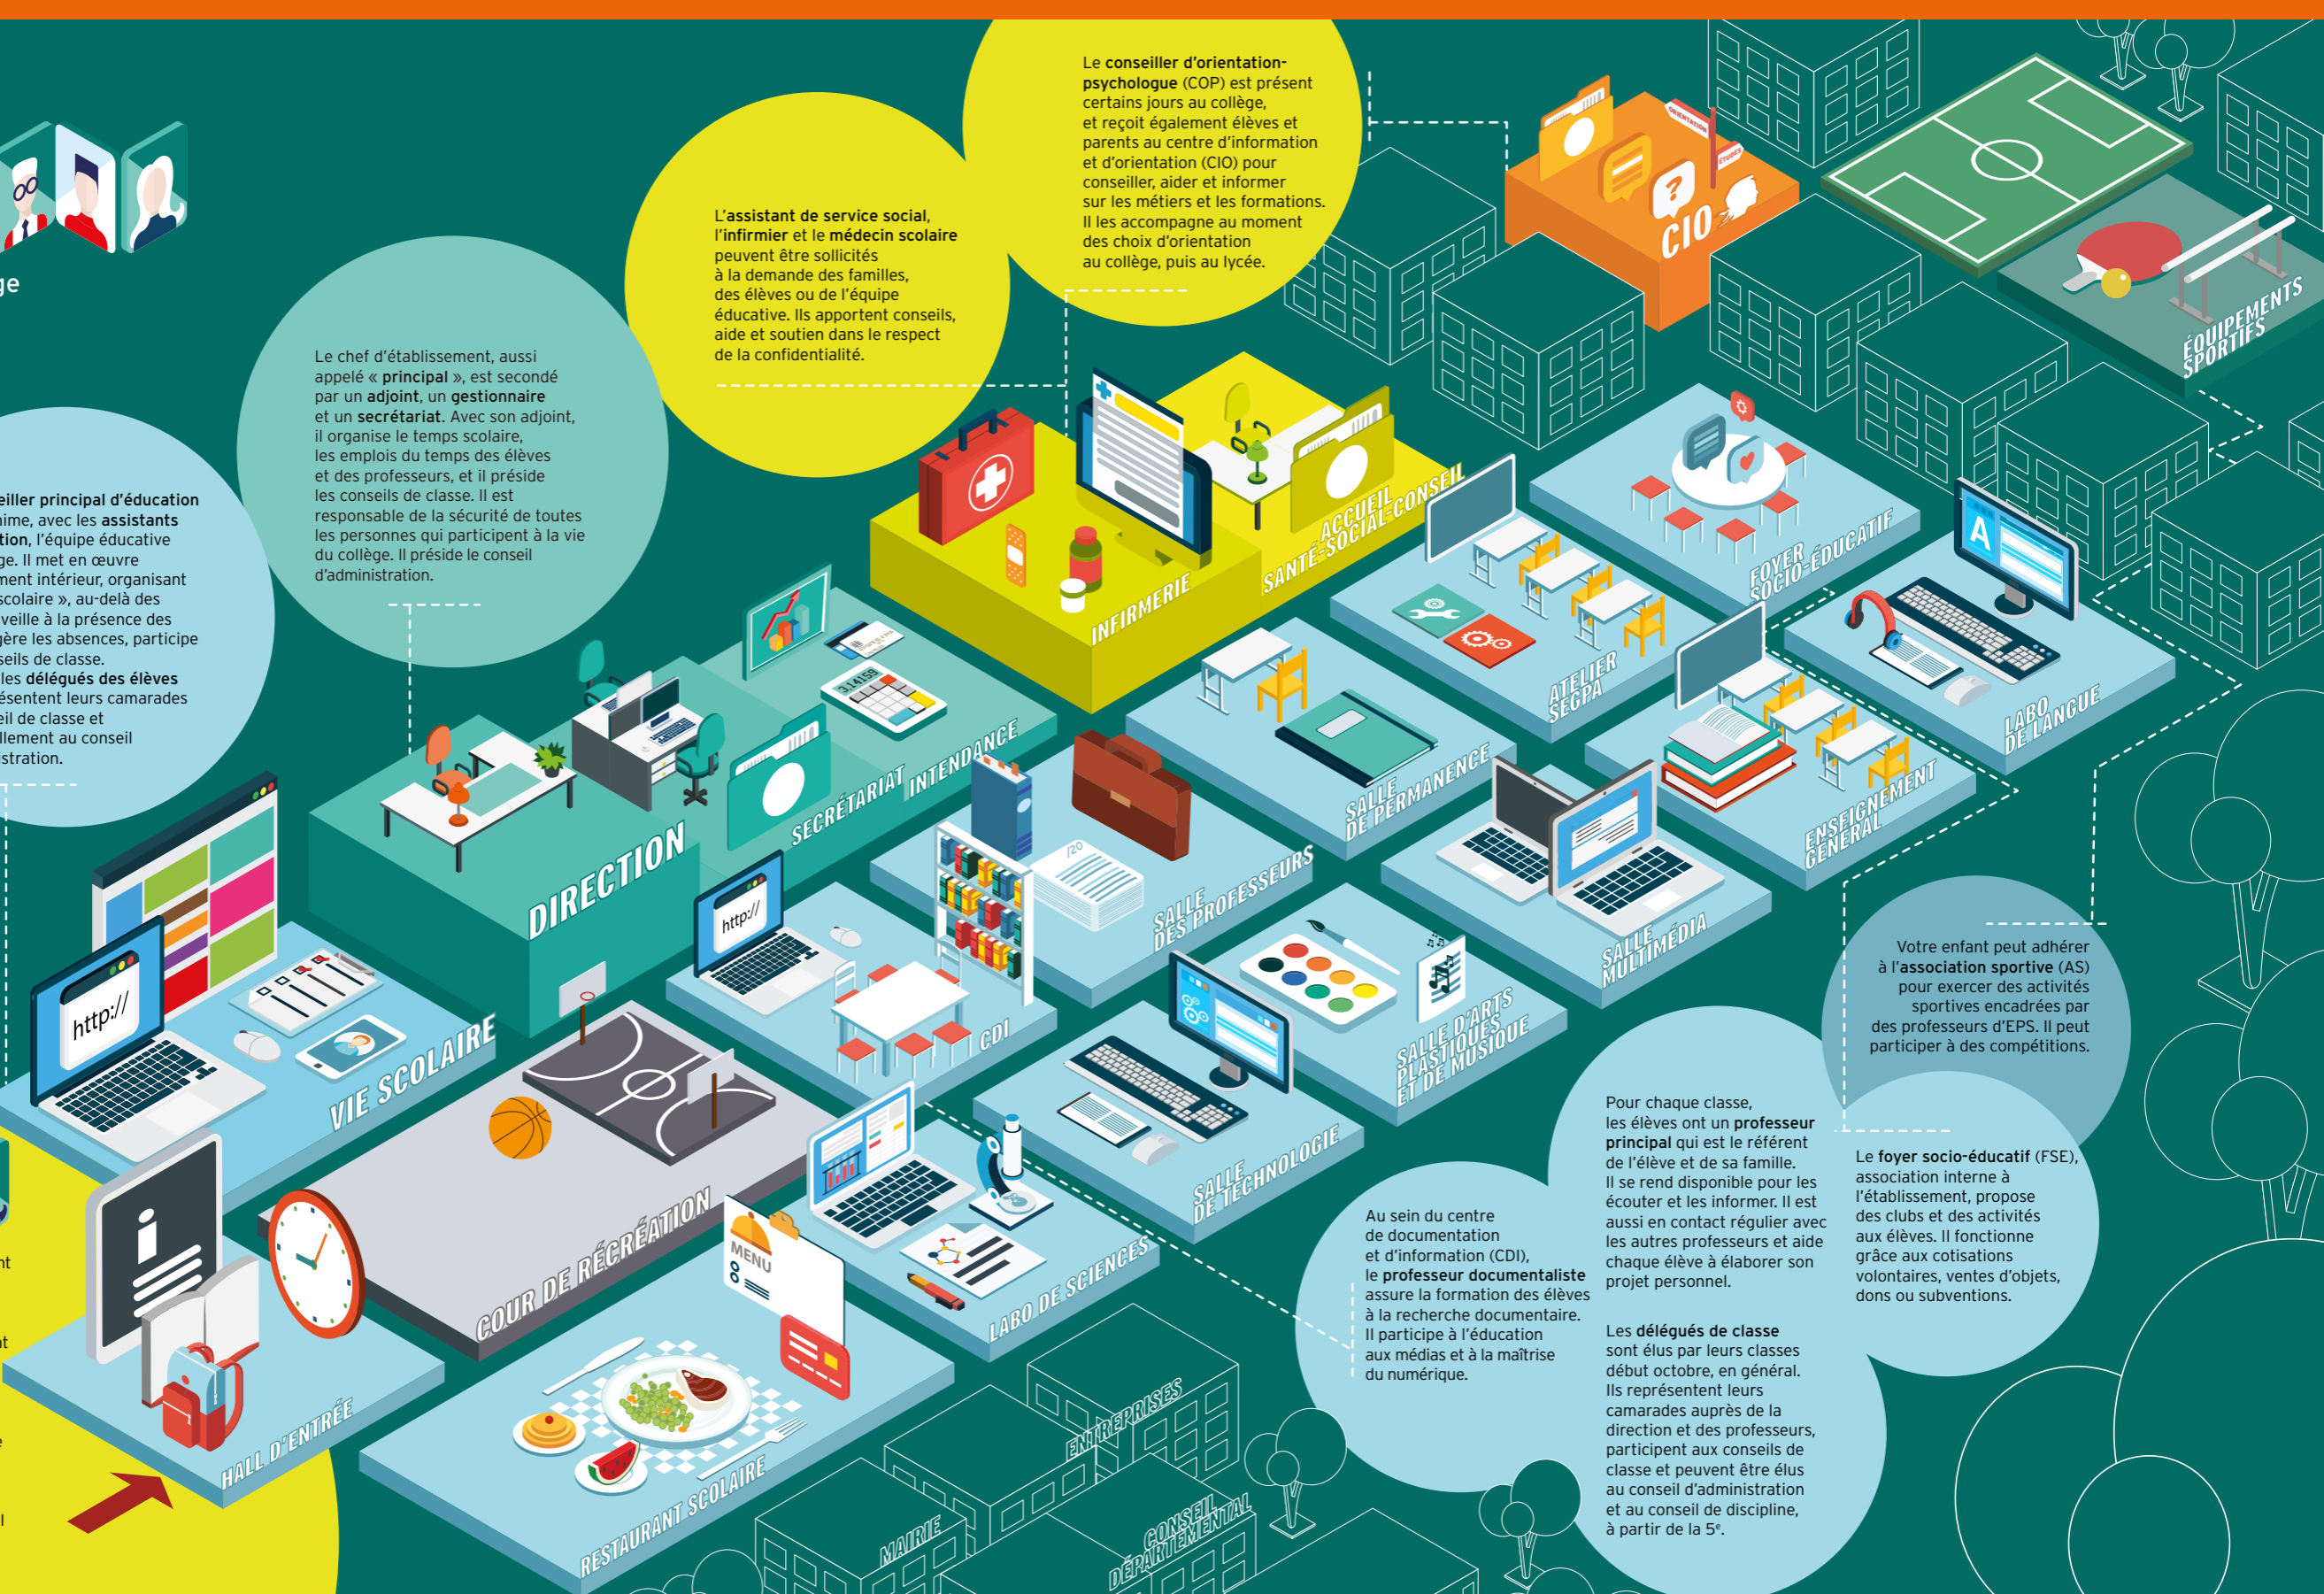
ge

Le conseiller d'orientation-psychologue (COP) est présent certains jours au collège, et reçoit également élèves et parents au centre d'information et d'orientation (CIO) pour conseiller, aider et informer sur les métiers et les formations. Il les accompagne au moment des choix d'orientation au collège, puis au lycée.

L'assistant de service social, l'infirmier et le médecin scolaire peuvent être sollicités à la demande des familles, des élèves ou de l'équipe éducative. Ils apportent conseils, aide et soutien dans le respect de la confidentialité.

Le chef d'établissement, aussi appelé « principal », est secondé par un adjoint, un gestionnaire et un secrétariat. Avec son adjoint, il organise le temps scolaire, les emplois du temps des élèves et des professeurs, et il préside les conseils de classe. Il est responsable de la sécurité de toutes les personnes qui participent à la vie du collège. Il préside le conseil d'administration.

eiller principal d'éducation ime, avec les assistants tion, l'équipe éducative ge. Il met en œuvre ment intérieur, organisant scolaire », au-delà des veille à la présence des gère les absences, participe seils de classe. les délégués des élèves ésentent leurs camarades eil de classe et llement au conseil stration.

CIO

ÉQUIPEMENTS SPORTIFS

INFIRMERIE

ACCUEIL SANTÉ-SOCIAL-CONSEIL

FOYER SOCIO-ÉDUCATIF

ATELIER SEGPA

LABO DE LANGUE

SECRÉTARIAT

INTENDANCE

DIRECTION

SALLE DE PERMANENCE

ENSEIGNEMENT GÉNÉRAL

SALLE DES PROFESSEURS

SALLE MULTIMÉDIA

CDI

VIE SCOLAIRE

http://

http://

SALLE D'ARTS PLASTIQUES ET DE MUSIQUE

SALLE DE TECHNOLOGIE

COUR DE RÉCRÉATION

LABO DE SCIENCES

MENU

HALL D'ENTRÉE

RESTAURANT SCOLAIRE

ENTREPRISES

MAIRIE

CONSEIL DÉPARTEMENTAL

Votre enfant peut adhérer à l'association sportive (AS) pour exercer des activités sportives encadrées par des professeurs d'EPS. Il peut participer à des compétitions.

Pour chaque classe, les élèves ont un professeur principal qui est le référent de l'élève et de sa famille. Il se rend disponible pour les écouter et les informer. Il est aussi en contact régulier avec les autres professeurs et aide chaque élève à élaborer son projet personnel.

Les délégués de classe sont élus par leurs classes début octobre, en général. Ils représentent leurs camarades auprès de la direction et des professeurs, participent aux conseils de classe et peuvent être élus au conseil d'administration et au conseil de discipline, à partir de la 5e.

Le foyer socio-éducatif (FSE), association interne à l'établissement, propose des clubs et des activités aux élèves. Il fonctionne grâce aux cotisations volontaires, ventes d'objets, dons ou subventions.

Au sein du centre de documentation et d'information (CDI), le professeur documentaliste assure la formation des élèves à la recherche documentaire. Il participe à l'éducation aux médias et à la maîtrise du numérique.